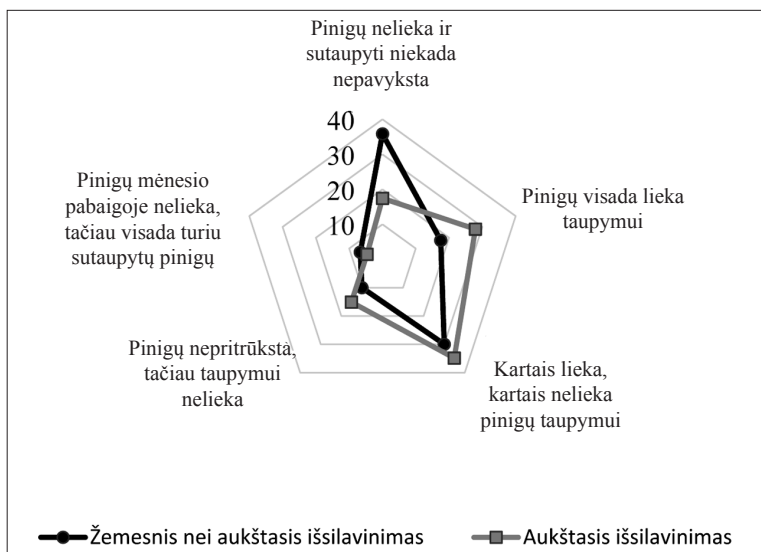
Pinigų nelieka ir sutaupyti niekada nepavyksta

40
30
20
10

Pinigų visada lieka taupymui

Kartais lieka, kartais nelieka pinigų taupymui

Pinigų nepritrūkstą, tačiau taupymui nelieka

Pinigų mėnesio pabaigoje nelieka, tačiau visada turiu sutaupytų pinigų

Žemesnis nei aukštasis išsilavinimas
Aukštasis išsilavinimas